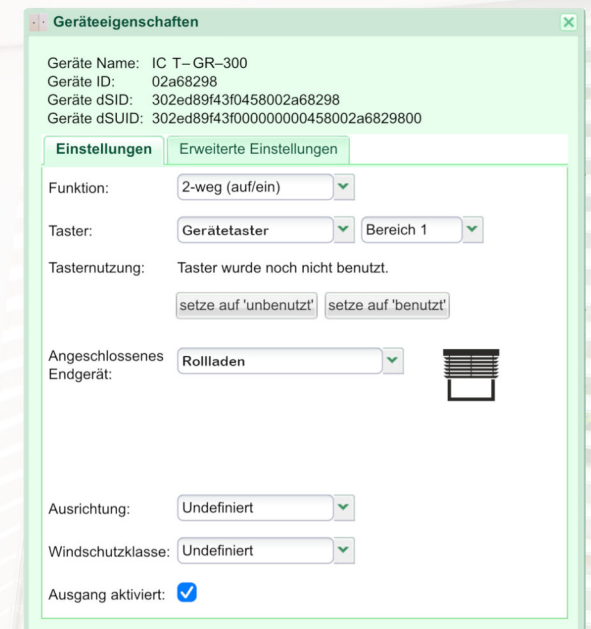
Geräteeigenschaften

Geräte Name: IC T–GR–300
Geräte ID: 02a68298
Geräte dSID: 302ed89f43f0458002a68298
Geräte dSUID: 302ed89f43f000000000458002a6829800

Einstellungen | Erweiterte Einstellungen

Funktion: 2-weg (auf/ein)

Taster: Gerätetaster | Bereich 1

Tasternutzung: Taster wurde noch nicht benutzt.

setze auf 'unbenutzt' | setze auf 'benutzt'

Angeschlossenes Endgerät: Rollladen

Ausrichtung: Undefiniert

Windschutzklasse: Undefiniert

Ausgang aktiviert: